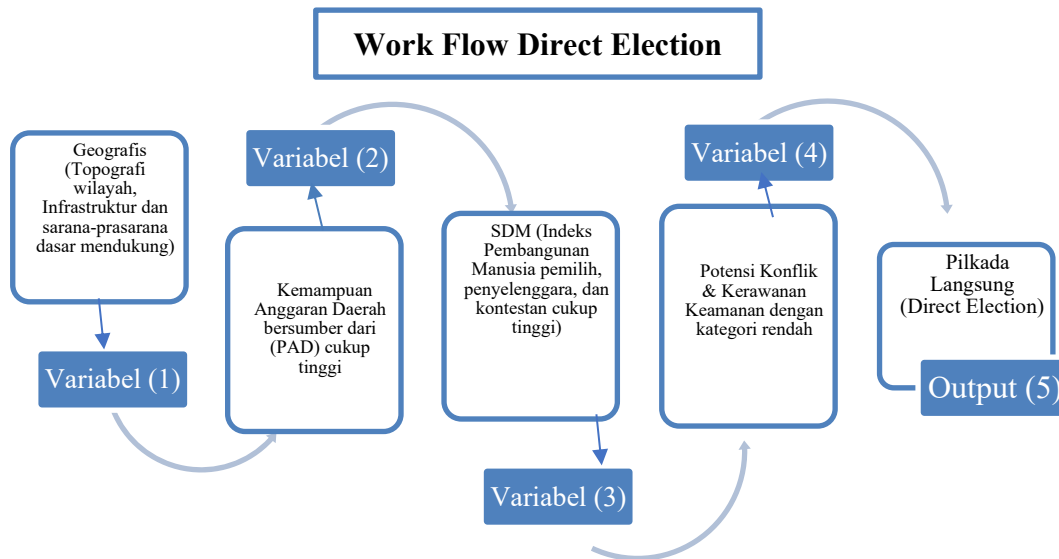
Work Flow Direct Election

Geografis (Topografi wilayah, Infrastruktur dan sarana-prasarana dasar mendukung)

Variabel (1)

Variabel (2)

Kemampuan Anggaran Daerah bersumber dari (PAD) cukup tinggi

SDM (Indeks Pembangunan Manusia pemilih, penyelenggara, dan kontestan cukup tinggi)

Variabel (3)

Variabel (4)

Potensi Konflik & Kerawanan Keamanan dengan kategori rendah

Pilkada Langsung (Direct Election)

Output (5)